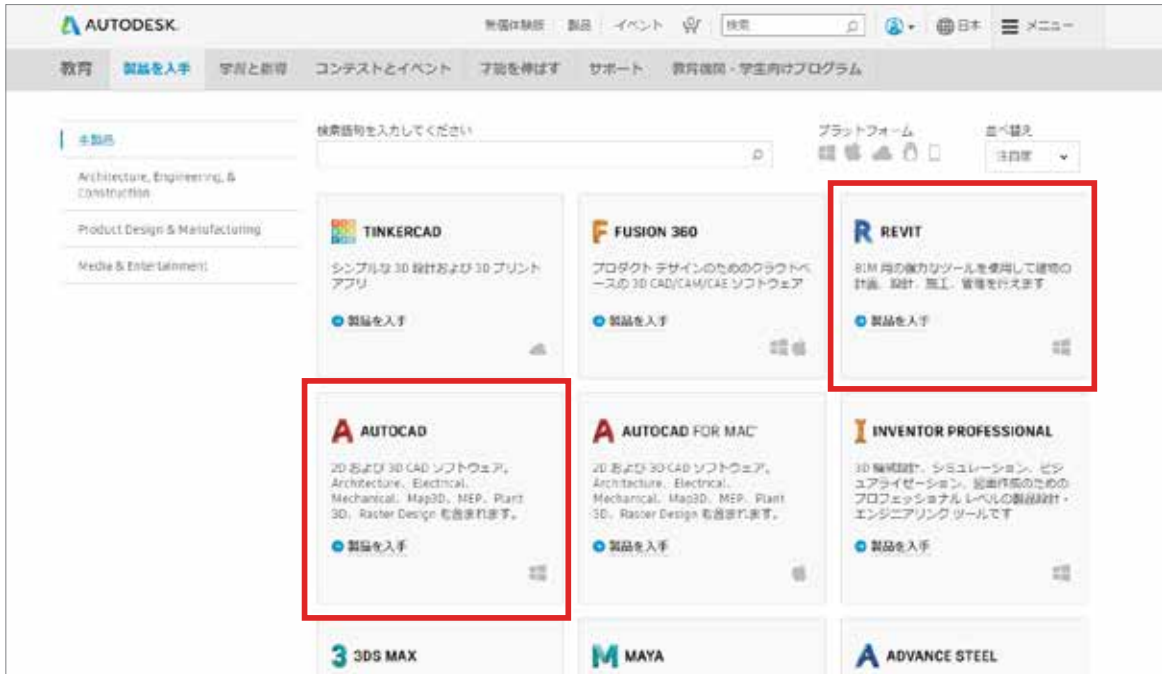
AUTODESK.

無償体験版　製品　イベント　検索　日本　メニュー

教育　製品を入手　学習と教育　コンテストとイベント　才能を伸ばす　サポート　教育機関・学生向けプログラム

全製品

Architecture, Engineering, & Construction

Product Design & Manufacturing

Media & Entertainment

検索語句を入力してください

プラットフォーム

並べ替え

注目度

TINKERCAD

シンプルな 3D 設計および 3D プリント アプリ

製品を入手

FUSION 360

プロダクト デザインのためのクラウドベースの 3D CAD/CAM/CAE ソフトウェア

製品を入手

REVIT

BIM 用の強力なツールを使用して建物の計画、設計、施工、管理を行えます

製品を入手

AUTOCAD

2D および 3D CAD ソフトウェア。Architecture、Electrical、Mechanical、Map3D、MEP、Plant 3D、Raster Design も含まれます。

製品を入手

AUTOCAD FOR MAC

2D および 3D CAD ソフトウェア。Architecture、Electrical、Mechanical、Map3D、MEP、Plant 3D、Raster Design も含まれます。

製品を入手

INVENTOR PROFESSIONAL

3D 機械設計、シミュレーション、ビジュアライゼーション、図面作成のためのプロフェッショナル レベルの製品設計・エンジニアリング ツールです

製品を入手

3DS MAX

MAYA

ADVANCE STEEL